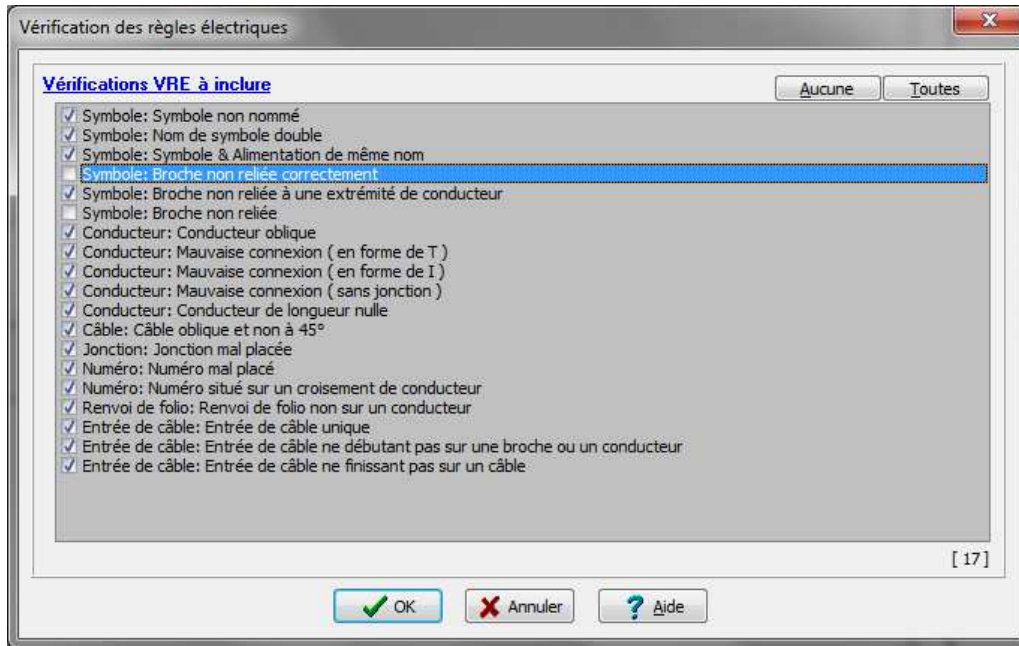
Vérification des règles électriques

Vérifications VRE à inclure

Aucune
Toutes

Symbole: Symbole non nommé
Symbole: Nom de symbole double
Symbole: Symbole & Alimentation de même nom
Symbole: Broche non reliée correctement
Symbole: Broche non reliée à une extrémité de conducteur
Symbole: Broche non reliée
Conducteur: Conducteur oblique
Conducteur: Mauvaise connexion ( en forme de T )
Conducteur: Mauvaise connexion ( en forme de I )
Conducteur: Mauvaise connexion ( sans jonction )
Conducteur: Conducteur de longueur nulle
Câble: Câble oblique et non à 45°
Jonction: Jonction mal placée
Numéro: Numéro mal placé
Numéro: Numéro situé sur un croisement de conducteur
Renvoi de folio: Renvoi de folio non sur un conducteur
Entrée de câble: Entrée de câble unique
Entrée de câble: Entrée de câble ne débutant pas sur une broche ou un conducteur
Entrée de câble: Entrée de câble ne finissant pas sur un câble

[ 17]

OK
Annuler
Aide